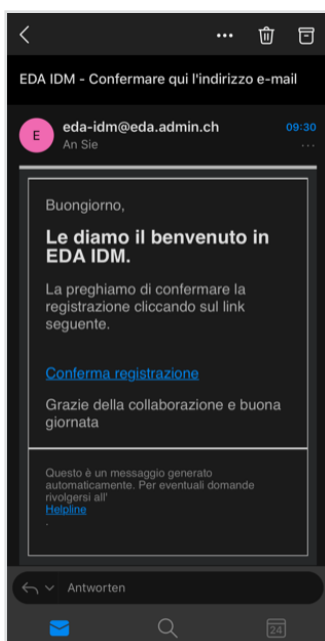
<
...

EDA IDM - Confermare qui l'indirizzo e-mail

E
eda-idm@eda.admin.ch
An Sie
09:30
...

Buongiorno,

Le diamo il benvenuto in EDA IDM.

La preghiamo di confermare la registrazione cliccando sul link seguente.

Conferma registrazione

Grazie della collaborazione e buona giornata

Questo è un messaggio generato automaticamente. Per eventuali domande rivolgersi all'
Helpline
.

Antworten

24